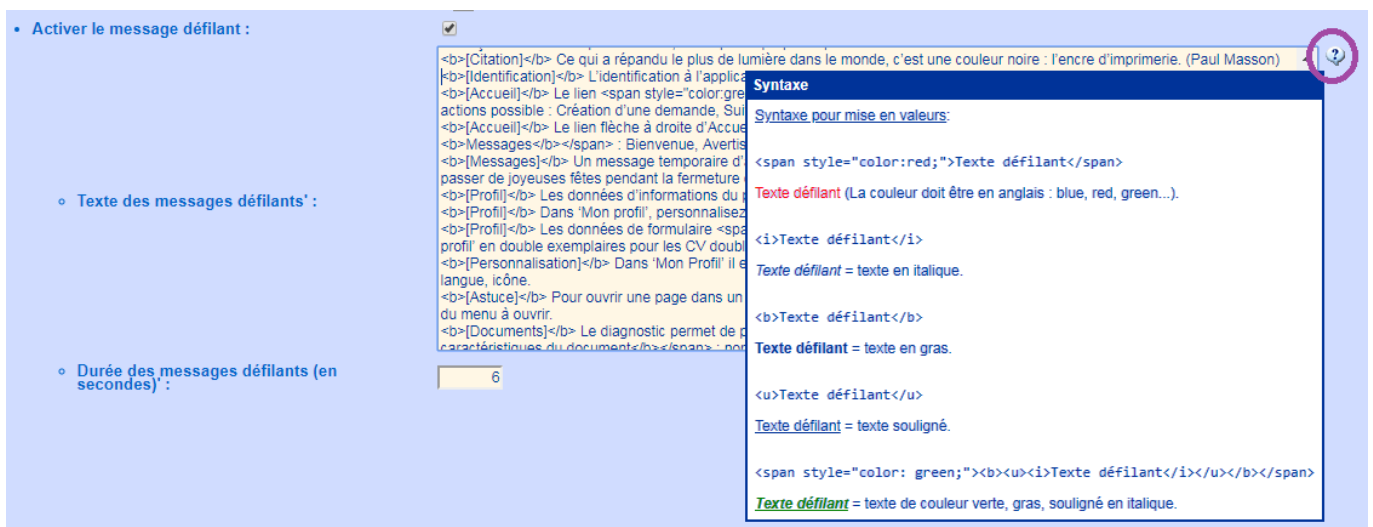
• Activer le message défilant :

<b>[Citation]</b> Ce qui a répandu le plus de lumière dans le monde, c'est une couleur noire : l'encre d'imprimerie. (Paul Masson)
<b>[Identification]</b> L'identification à l'applica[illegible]
<b>[Accueil]</b> Le lien <span style="color:gre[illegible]
actions possible : Création d'une demande, Sui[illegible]
<b>[Accueil]</b> Le lien flèche à droite d'Accue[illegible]
<b>Messages</b></span> : Bienvenue, Avertis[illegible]
<b>[Messages]</b> Un message temporaire d'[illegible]
passer de joyeuses fêtes pendant la fermeture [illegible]
<b>[Profil]</b> Les données d'informations du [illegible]
<b>[Profil]</b> Dans 'Mon profil', personnalisez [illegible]
<b>[Profil]</b> Les données de formulaire <spa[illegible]
profil' en double exemplaires pour les CV doubl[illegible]
<b>[Personnalisation]</b> Dans 'Mon Profil' il e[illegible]
langue, icône.
<b>[Astuce]</b> Pour ouvrir une page dans un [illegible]
du menu à ouvrir.
<b>[Documents]</b> Le diagnostic permet de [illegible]
caractéristiques du document</b></span> : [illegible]

◦ Texte des messages défilants' :

◦ Durée des messages défilants (en secondes)' :

6

Syntaxe

Syntaxe pour mise en valeurs:

<span style="color:red;">Texte défilant</span>

Texte défilant (La couleur doit être en anglais : blue, red, green...).

<i>Texte défilant</i>

Texte défilant = texte en italique.

<b>Texte défilant</b>

Texte défilant = texte en gras.

<u>Texte défilant</u>

Texte défilant = texte souligné.

<span style="color: green;"><b><u><i>Texte défilant</i></u></b></span>

Texte défilant = texte de couleur verte, gras, souligné en italique.